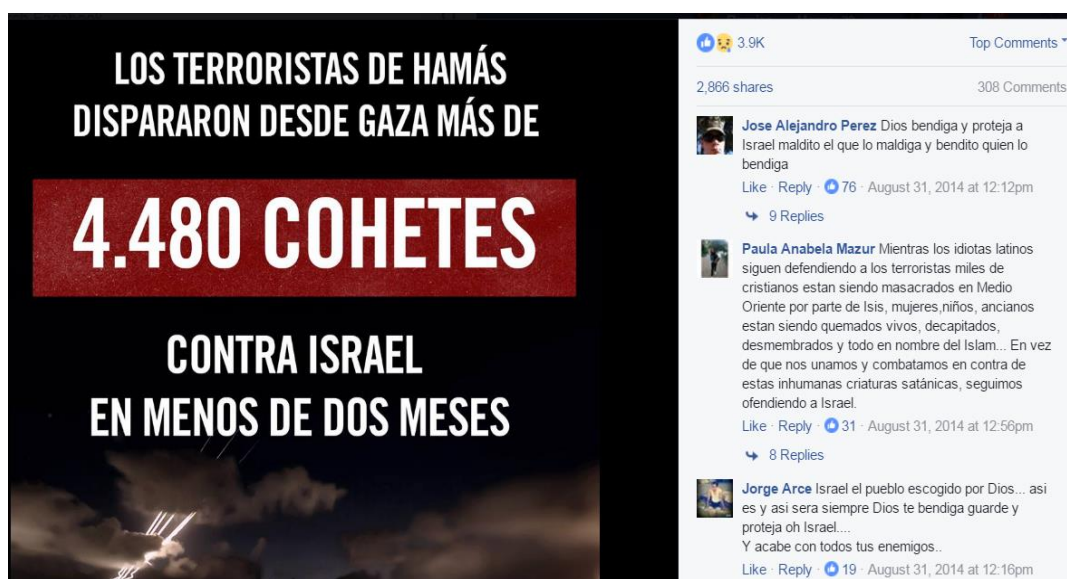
LOS TERRORISTAS DE HAMÁS DISPARARON DESDE GAZA MÁS DE

4.480 COHETES

CONTRA ISRAEL EN MENOS DE DOS MESES

3.9K

Top Comments

2,866 shares

308 Comments

Jose Alejandro Perez Dios bendiga y proteja a Israel maldito el que lo maldiga y bendito quien lo bendiga

Like · Reply · 76 · August 31, 2014 at 12:12pm

9 Replies

Paula Anabela Mazur Mientras los idiotas latinos siguen defendiendo a los terroristas miles de cristianos estan siendo masacrados en Medio Oriente por parte de Isis, mujeres,niños, ancianos estan siendo quemados vivos, decapitados, desmembrados y todo en nombre del Islam... En vez de que nos unamos y combatamos en contra de estas inhumanas criaturas satánicas, seguimos ofendiendo a Israel.

Like · Reply · 31 · August 31, 2014 at 12:56pm

8 Replies

Jorge Arce Israel el pueblo escogido por Dios... asi es y asi sera siempre Dios te bendiga guarde y proteja oh Israel....
Y acabe con todos tus enemigos..

Like · Reply · 19 · August 31, 2014 at 12:16pm